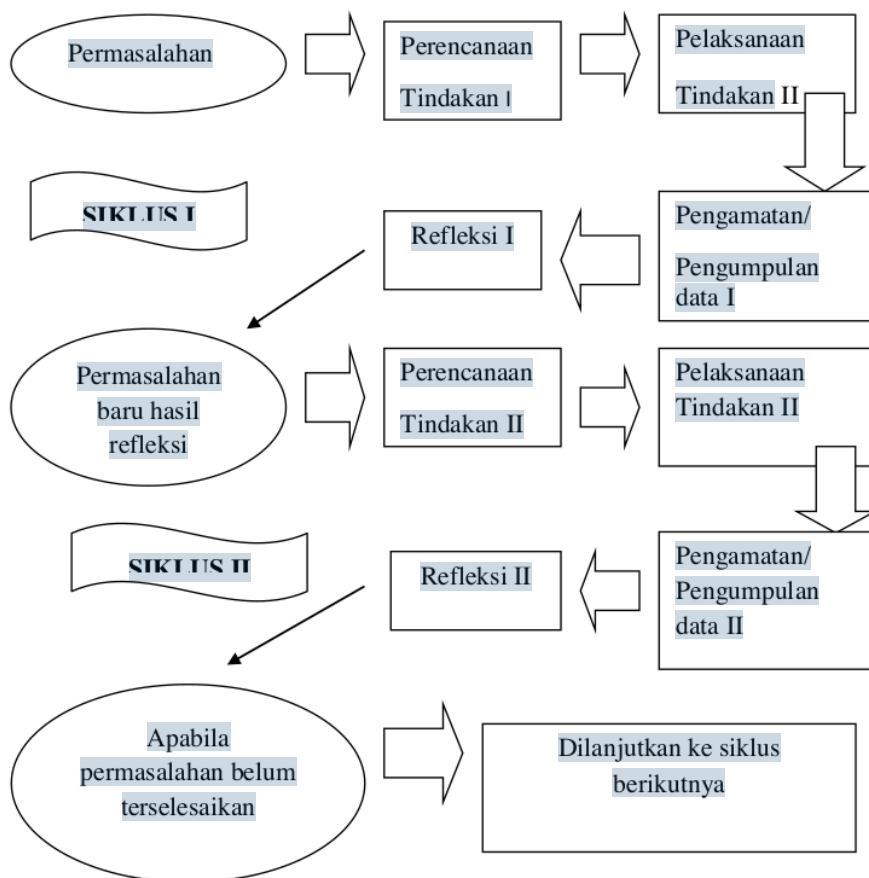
Permasalahan

Perencanaan Tindakan I

Pelaksanaan Tindakan II

SIKLUS I

Refleksi I

Pengamatan/ Pengumpulan data I

Permasalahan baru hasil refleksi

Perencanaan Tindakan II

Pelaksanaan Tindakan II

SIKLUS II

Refleksi II

Pengamatan/ Pengumpulan data II

Apabila permasalahan belum terselesaikan

Dilanjutkan ke siklus berikutnya